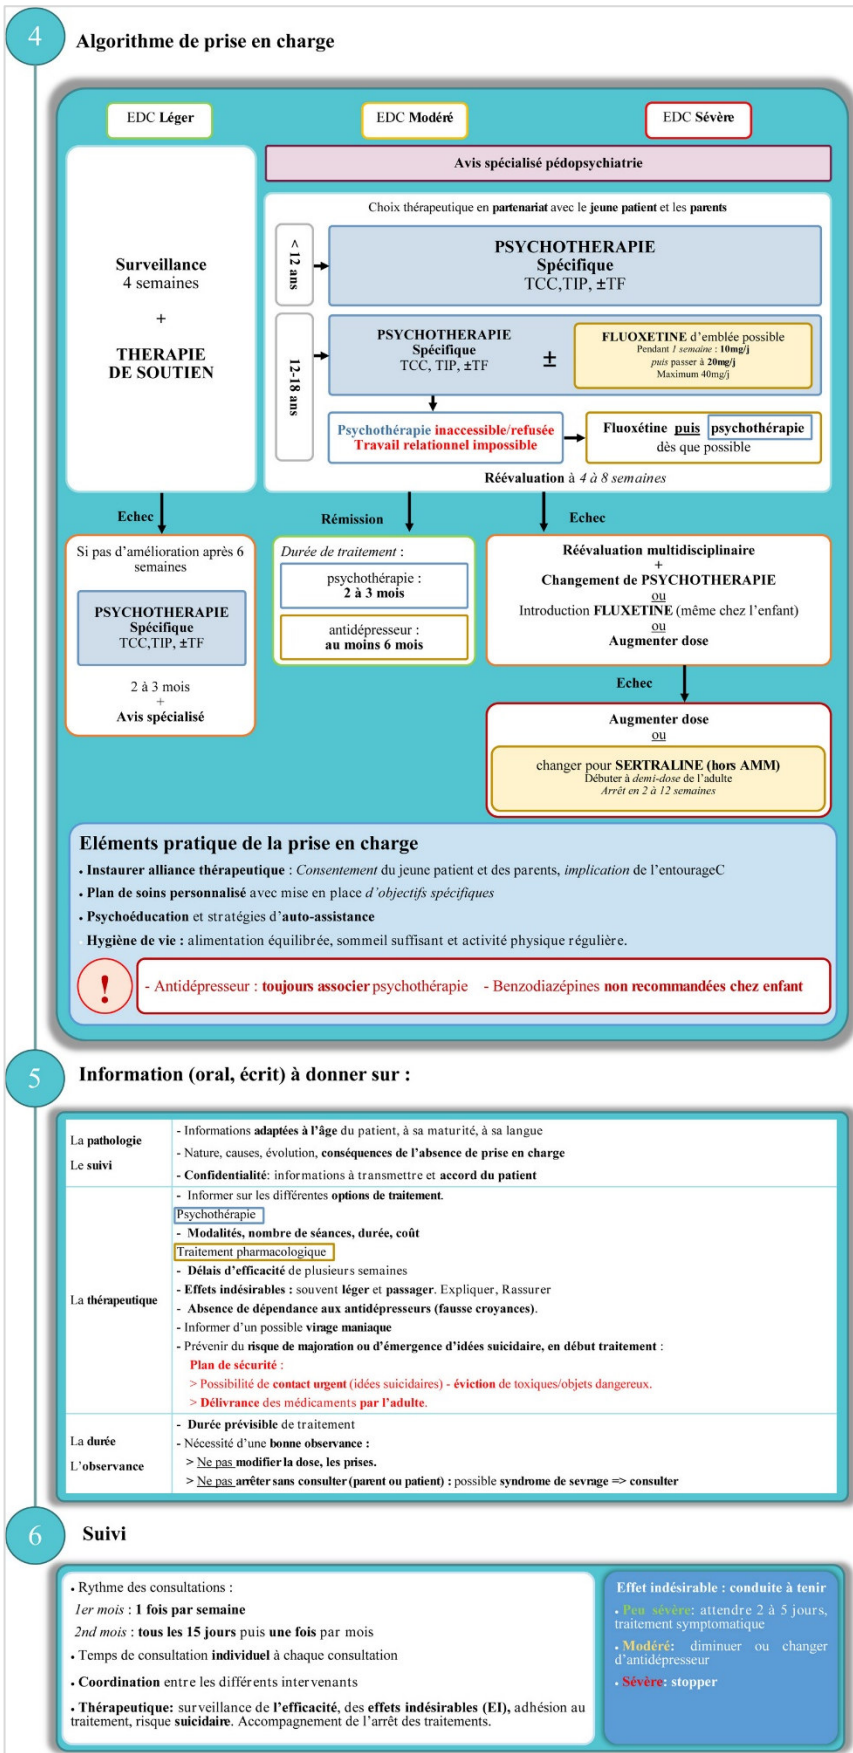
4 Algorithme de prise en charge

EDC Léger

EDC Modéré

EDC Sévère

Avis spécialisé pédopsychiatrie

Surveillance
4 semaines

+

THERAPIE DE SOUTIEN

Choix thérapeutique en partenariat avec le jeune patient et les parents

< 12 ans

PSYCHOTHERAPIE
Spécifique
TCC,TIP, ±TF

12-18 ans

PSYCHOTHERAPIE
Spécifique
TCC, TIP, ±TF

±

FLUOXETINE d'emblée possible
Pendant 1 semaine : 10mg/j
puis passer à 20mg/j
Maximum 40mg/j

Psychothérapie inaccessible/refusée
Travail relationnel impossible

Fluoxétine puis psychothérapie dès que possible

Réévaluation à 4 à 8 semaines

Echec

Rémission

Echec

Si pas d'amélioration après 6 semaines

PSYCHOTHERAPIE
Spécifique
TCC,TIP, ±TF

2 à 3 mois
+
Avis spécialisé

Durée de traitement :

psychothérapie :
2 à 3 mois

antidépresseur :
au moins 6 mois

Réévaluation multidisciplinaire
+
Changement de PSYCHOTHERAPIE
ou
Introduction FLUXETINE (même chez l'enfant)
ou
Augmenter dose

Echec

Augmenter dose
ou

changer pour SERTRALINE (hors AMM)
Débuter à demi-dose de l'adulte
Arrêt en 2 à 12 semaines

Eléments pratique de la prise en charge

• Instaurer alliance thérapeutique : Consentement du jeune patient et des parents, implication de l'entourageC
• Plan de soins personnalisé avec mise en place d'objectifs spécifiques
• Psychoéducation et stratégies d'auto-assistance
Hygiène de vie : alimentation équilibrée, sommeil suffisant et activité physique régulière.

!

- Antidépresseur : toujours associer psychothérapie - Benzodiazépines non recommandées chez enfant

5 Information (oral, écrit) à donner sur :

| La pathologie<br>Le suivi | - Informations adaptées à l'âge du patient, à sa maturité, à sa langue<br>- Nature, causes, évolution, conséquences de l'absence de prise en charge<br>- Confidentialité: informations à transmettre et accord du patient |
|---|---|
| La thérapeutique | - Informer sur les différentes options de traitement.<br>Psychothérapie<br>- Modalités, nombre de séances, durée, coût<br>Traitement pharmacologique<br>- Délais d'efficacité de plusieurs semaines<br>- Effets indésirables : souvent léger et passager. Expliquer, Rassurer<br>- Absence de dépendance aux antidépresseurs (fausse croyances).<br>- Informer d'un possible virage maniaque<br>- Prévenir du risque de majoration ou d'émergence d'idées suicidaire, en début traitement :<br>Plan de sécurité :<br>> Possibilité de contact urgent (idées suicidaires) - éviction de toxiques/objets dangereux.<br>> Délivrance des médicaments par l'adulte. |
| La durée<br>L'observance | - Durée prévisible de traitement<br>- Nécessité d'une bonne observance :<br>> Ne pas modifier la dose, les prises.<br>> Ne pas arrêter sans consulter (parent ou patient) : possible syndrome de sevrage => consulter |

6 Suivi

• Rythme des consultations :
1er mois : 1 fois par semaine
2nd mois : tous les 15 jours puis une fois par mois
• Temps de consultation individuel à chaque consultation
• Coordination entre les différents intervenants
• Thérapeutique: surveillance de l'efficacité, des effets indésirables (EI), adhésion au traitement, risque suicidaire. Accompagnement de l'arrêt des traitements.

Effet indésirable : conduite à tenir
• Peu sévère: attendre 2 à 5 jours, traitement symptomatique
• Modéré: diminuer ou changer d'antidépresseur
• Sévère: stopper